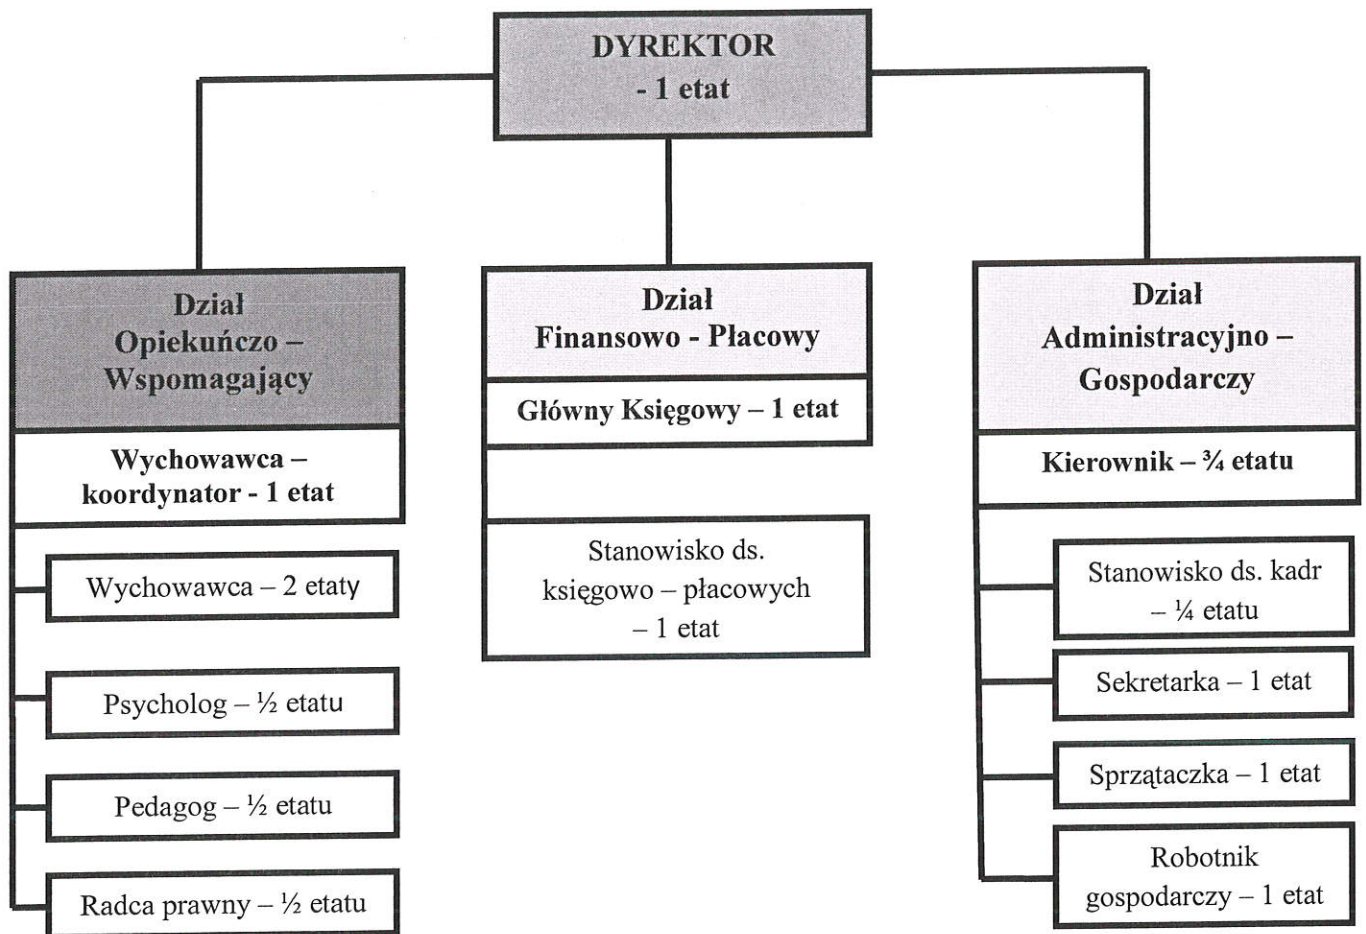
DYREKTOR
- 1 etat

Dział
Opiekuńczo –
Wspomagający

Wychowawca –
koordynator - 1 etat

Wychowawca – 2 etaty

Psycholog – ½ etatu

Pedagog – ½ etatu

Radca prawny – ½ etatu

Dział
Finansowo - Płacowy

Główny Księgowy – 1 etat

Stanowisko ds.
księgowo – płacowych
– 1 etat

Dział
Administracyjno –
Gospodarczy

Kierownik – ¾ etatu

Stanowisko ds. kadr
– ¼ etatu

Sekretarka – 1 etat

Sprzątaczka – 1 etat

Robotnik
gospodarczy – 1 etat